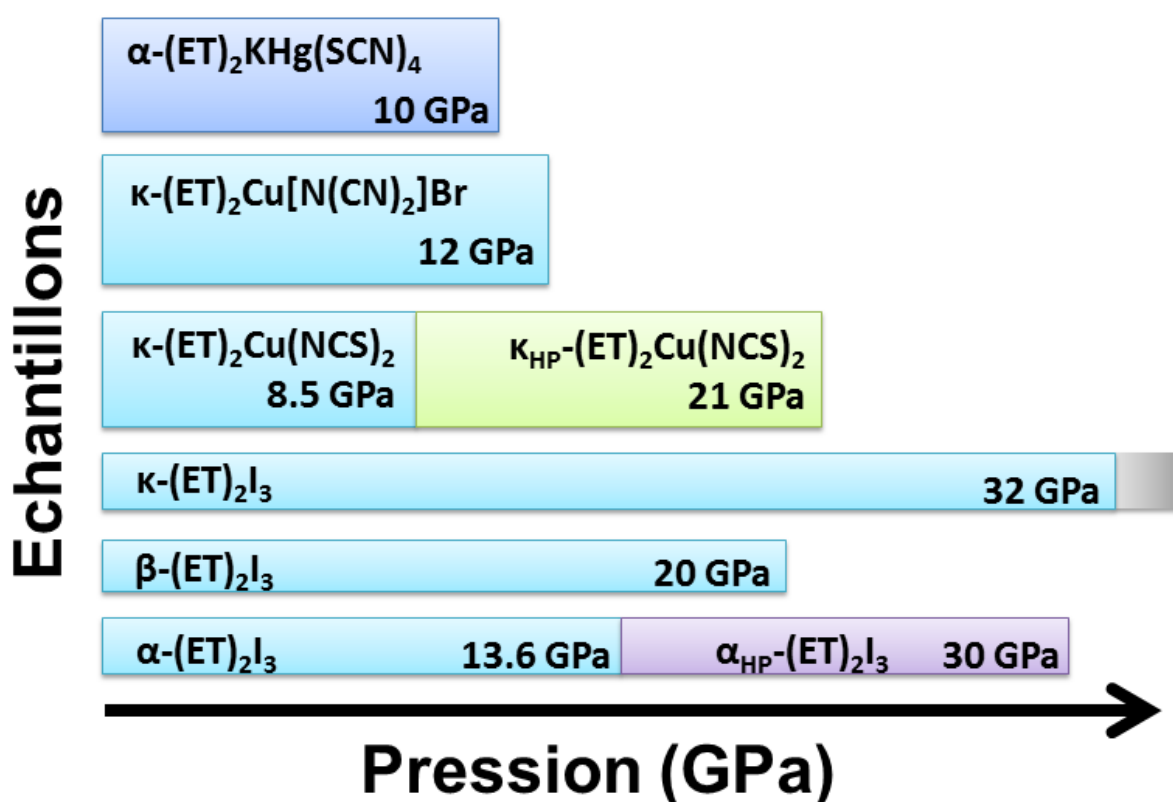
Echantillons

$\alpha$-$(ET)_2KHg(SCN)_4$
10 GPa

$\kappa$-$(ET)_2Cu[N(CN)_2]Br$
12 GPa

$\kappa$-$(ET)_2Cu(NCS)_2$
8.5 GPa

$\kappa_{HP}$-$(ET)_2Cu(NCS)_2$
21 GPa

$\kappa$-$(ET)_2I_3$
32 GPa

$\beta$-$(ET)_2I_3$
20 GPa

$\alpha$-$(ET)_2I_3$
13.6 GPa

$\alpha_{HP}$-$(ET)_2I_3$
30 GPa

Pression (GPa)